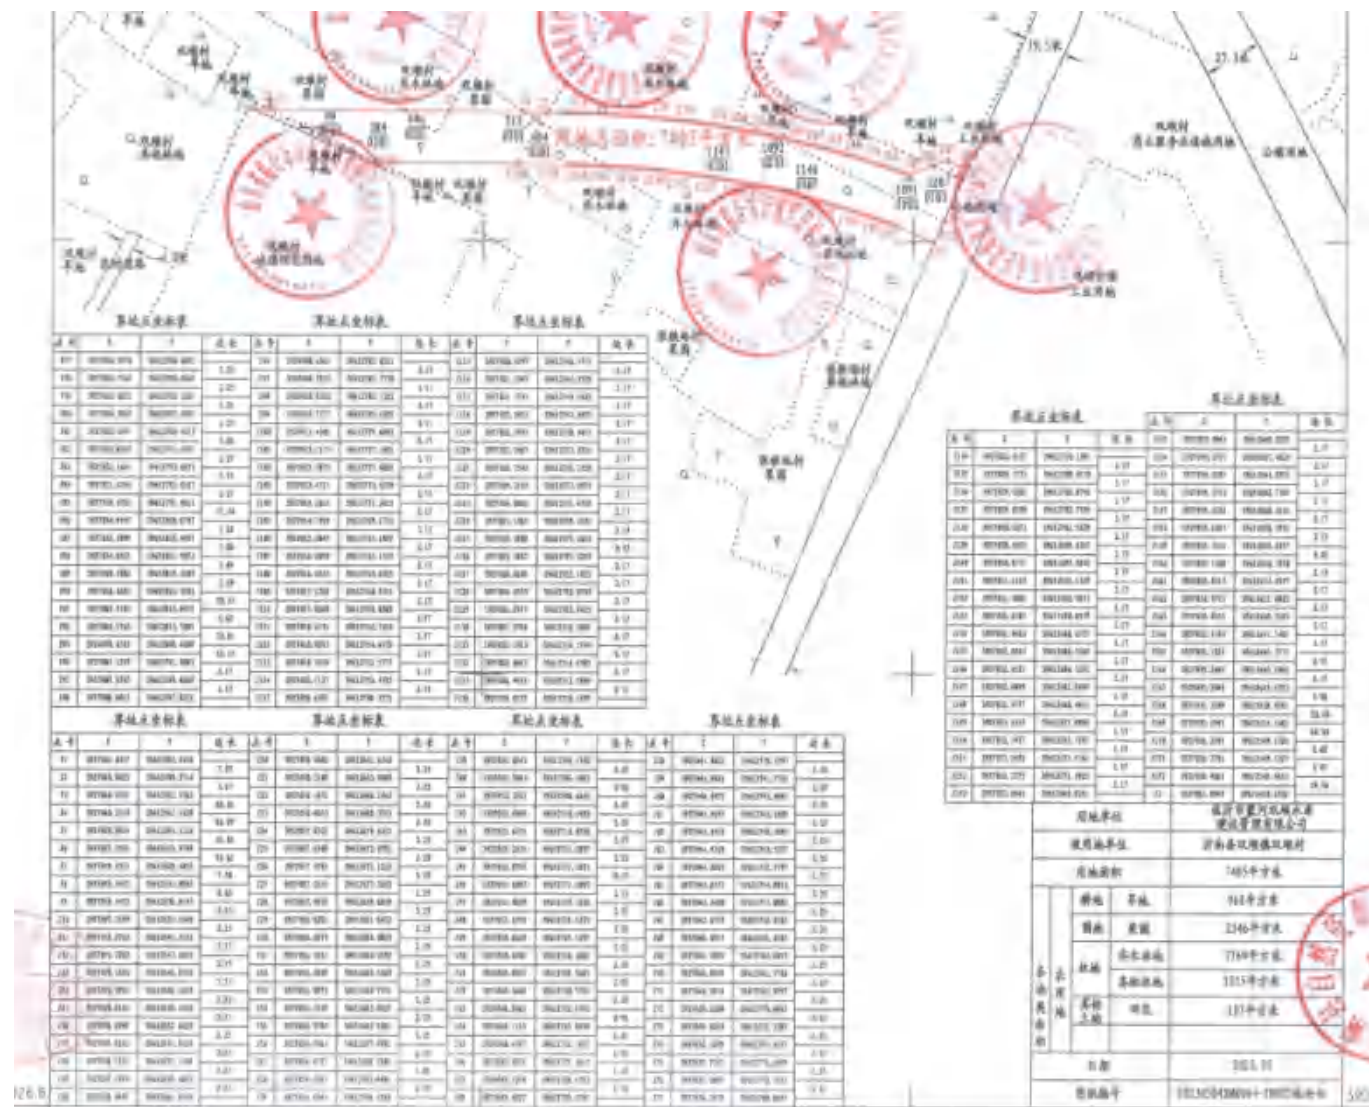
19.5米

27.14米

界址点坐标表

界址点坐标表

界址点坐标表

界址点坐标表

界址点坐标表

界址点坐标表

界址点坐标表

界址点坐标表

界址点坐标表

| 用地单位 | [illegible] |
|---|---|
| 被用地单位 | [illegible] |
| 用地面积 | 7405平方米 |
| 耕地 旱地 | 968平方米 |
| 园地 果园 | 2346平方米 |
| 林地 | 2769平方米 |
| 林地 | 1315平方米 |
| 其他土地 | 137平方米 |
| 日期 | 2021.01 |
| 图纸编号 | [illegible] |

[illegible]